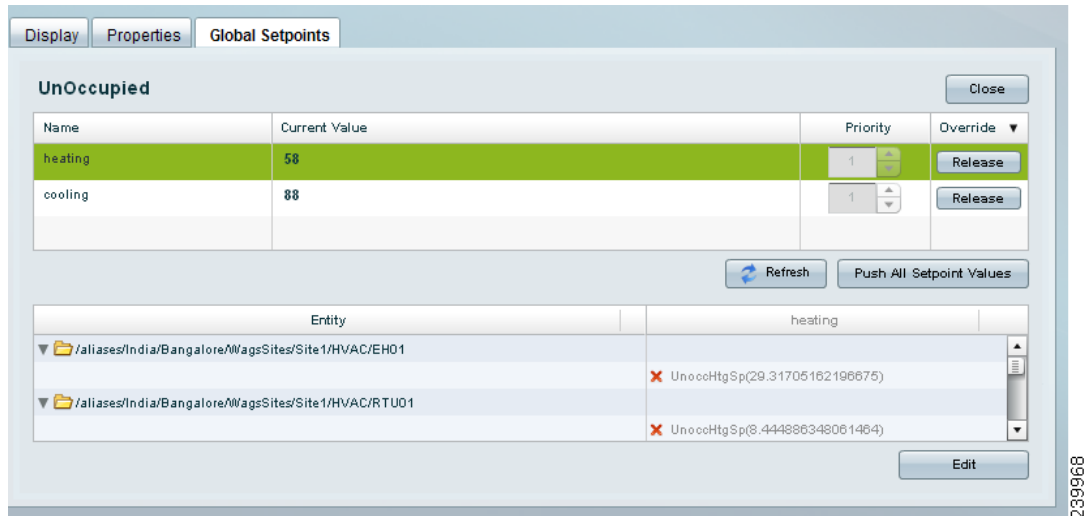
Display Properties Global Setpoints

UnOccupied

Close

| Name | Current Value | Priority | Override ▼ |
|---|---|---|---|
| heating | 58 | 1 | Release |
| cooling | 88 | 1 | Release |
| | | | |

Refresh Push All Setpoint Values

| Entity | heating |
|---|---|
| ▼ /aliases/India/Bangalore/WagsSites/Site1/HVAC/EH01 | |
| | UnoccHtgSp(29.31705162196675) |
| ▼ /aliases/India/Bangalore/WagsSites/Site1/HVAC/RTU01 | |
| | UnoccHtgSp(8.444886348061464) |

Edit

239968